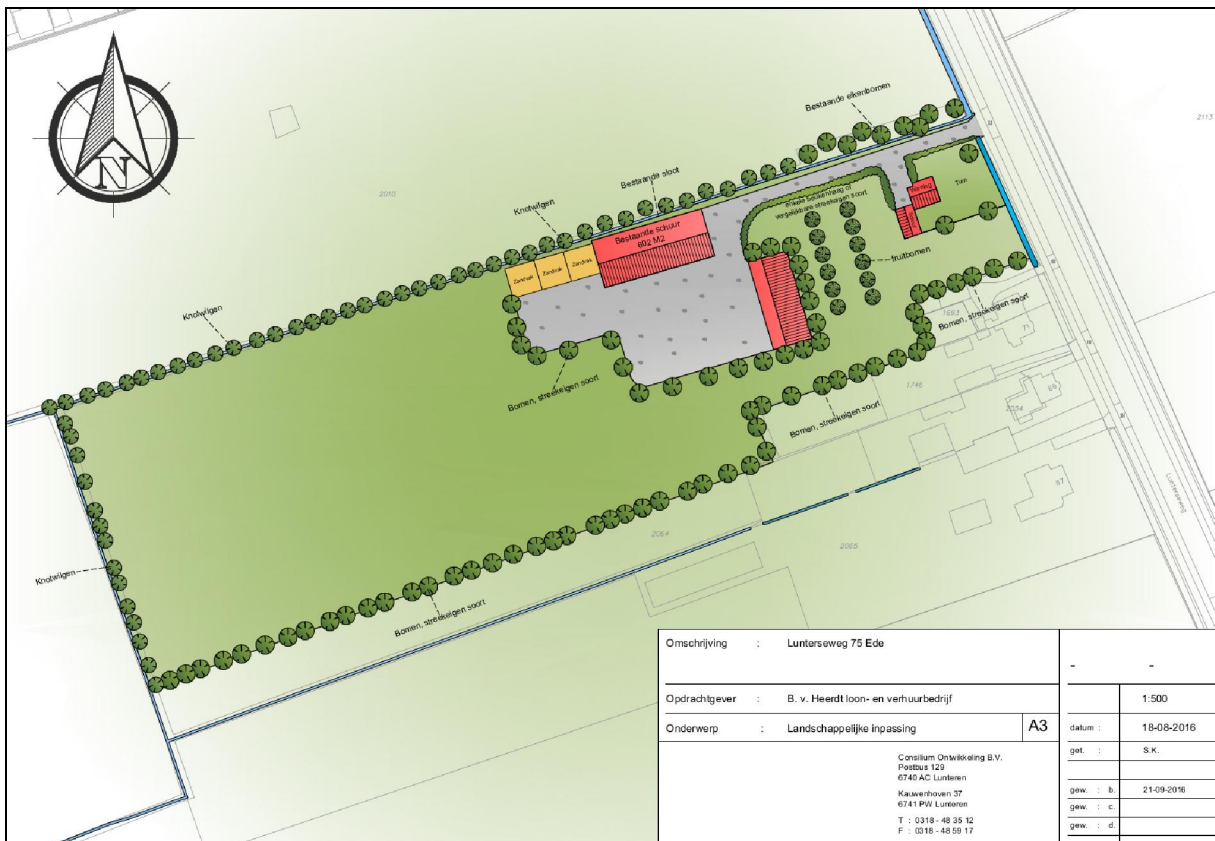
N

Bestaande eikenbomen

2113

2010

Bestaande sloot

Knotwilgen

Privacy haag van streekeigen soort

Bestaande schuur
602 M2

Zandbak
Zandbak
Zandbak

fruitbomen

Tuin

Woning

Knotwilgen

Bomen, streekeigen soort

1693

71

Bomen, streekeigen soort

1746

69

2234

Bomen, streekeigen soort

67

Knotwilgen

2064

2065

Bomen, streekeigen soort

Lunterseweg

| Omschrijving | : | Lunterseweg 75 Ede | | - | - |
|---|---|---|---|---|---|
| Opdrachtgever | : | B. v. Heerdt loon- en verhuurbedrijf | | | 1:500 |
| Onderwerp | : | Landschappelijke inpassing | A3 | datum : | 18-08-2016 |
| | | Consilium Ontwikkeling B.V. Postbus 129 6740 AC Lunteren Kauwenhoven 37 6741 PW Lunteren T : 0318 - 48 35 12 F : 0318 - 48 59 17 | | get. : | S.K. |
| | | | | gew. : b. | 21-09-2016 |
| | | | | gew. : c. | |
| | | | | gew. : d. | |